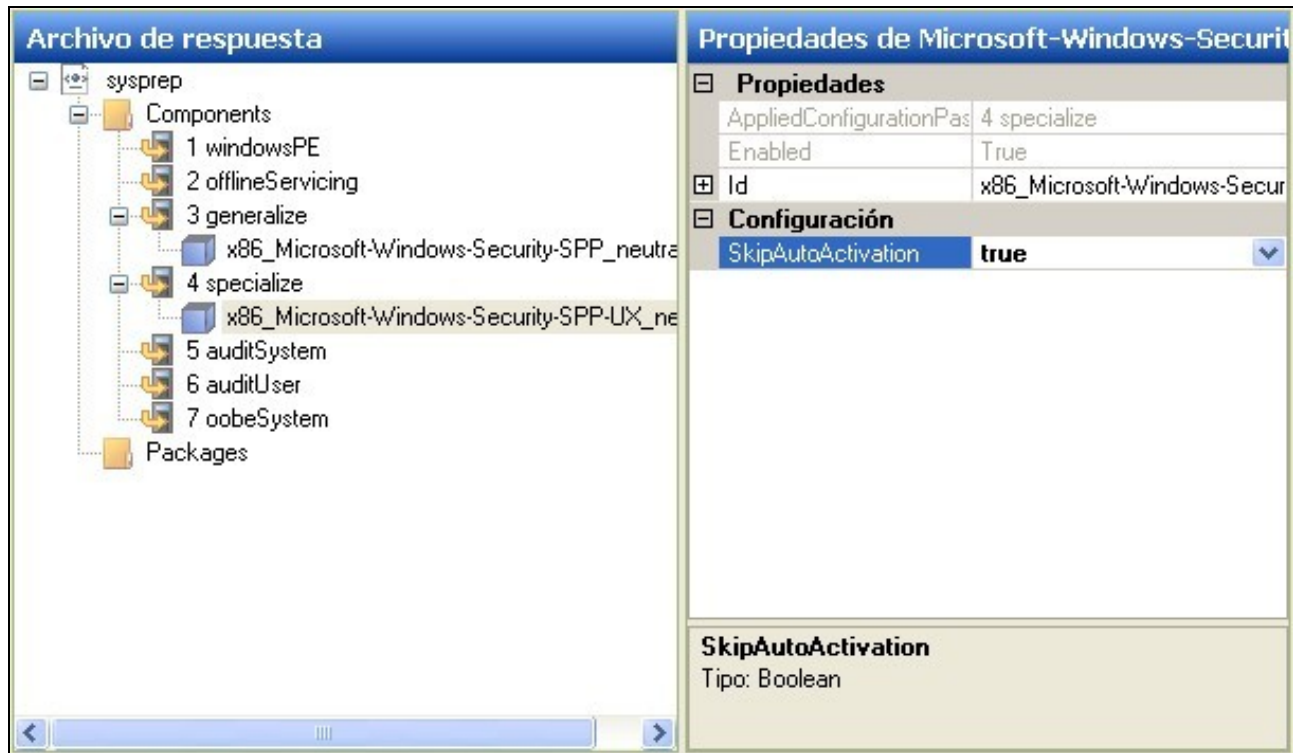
Archivo de respuesta

sysprep
Components
1 windowsPE
2 offlineServicing
3 generalize
x86_Microsoft-Windows-Security-SPP_neutra
4 specialize
x86_Microsoft-Windows-Security-SPP-UX_ne
5 auditSystem
6 auditUser
7 oobeSystem
Packages

Propiedades de Microsoft-Windows-Securi

Propiedades

| | |
|---|---|
| AppliedConfigurationPas | 4 specialize |
| Enabled | True |
| Id | x86_Microsoft-Windows-Secur |

Configuración

| | |
|---|---|
| SkipAutoActivation | true |

SkipAutoActivation
Tipo: Boolean